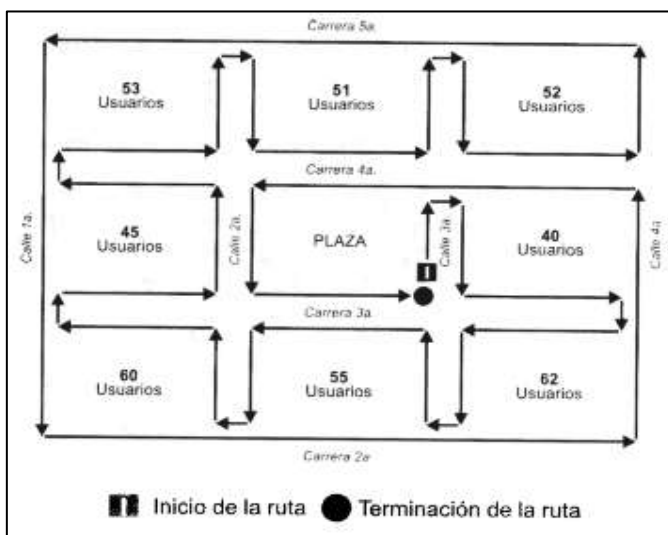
Carrera 5a.

53
Usuarios

51
Usuarios

52
Usuarios

Carrera 4a.

Calle 1a.

45
Usuarios

Calle 2a.

PLAZA

Calle 3a

40
Usuarios

Calle 4a

Carrera 3a

60
Usuarios

55
Usuarios

62
Usuarios

Carrera 2a

Inicio de la ruta Terminación de la ruta